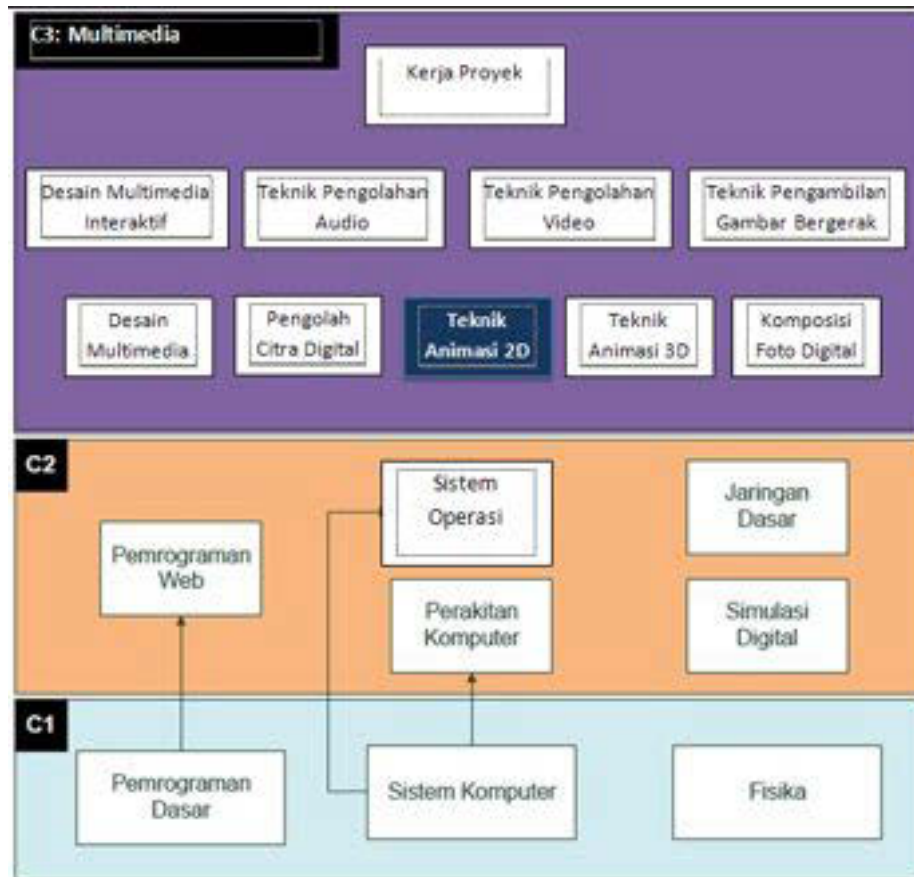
C3: Multimedia

Kerja Proyek

Desain Multimedia Interaktif

Teknik Pengolahan Audio

Teknik Pengolahan Video

Teknik Pengambilan Gambar Bergerak

Desain Multimedia

Pengolah Citra Digital

Teknik Animasi 2D

Teknik Animasi 3D

Komposisi Foto Digital

C2

Sistem Operasi

Jaringan Dasar

Pemrograman Web

Perakitan Komputer

Simulasi Digital

C1

Pemrograman Dasar

Sistem Komputer

Fisika